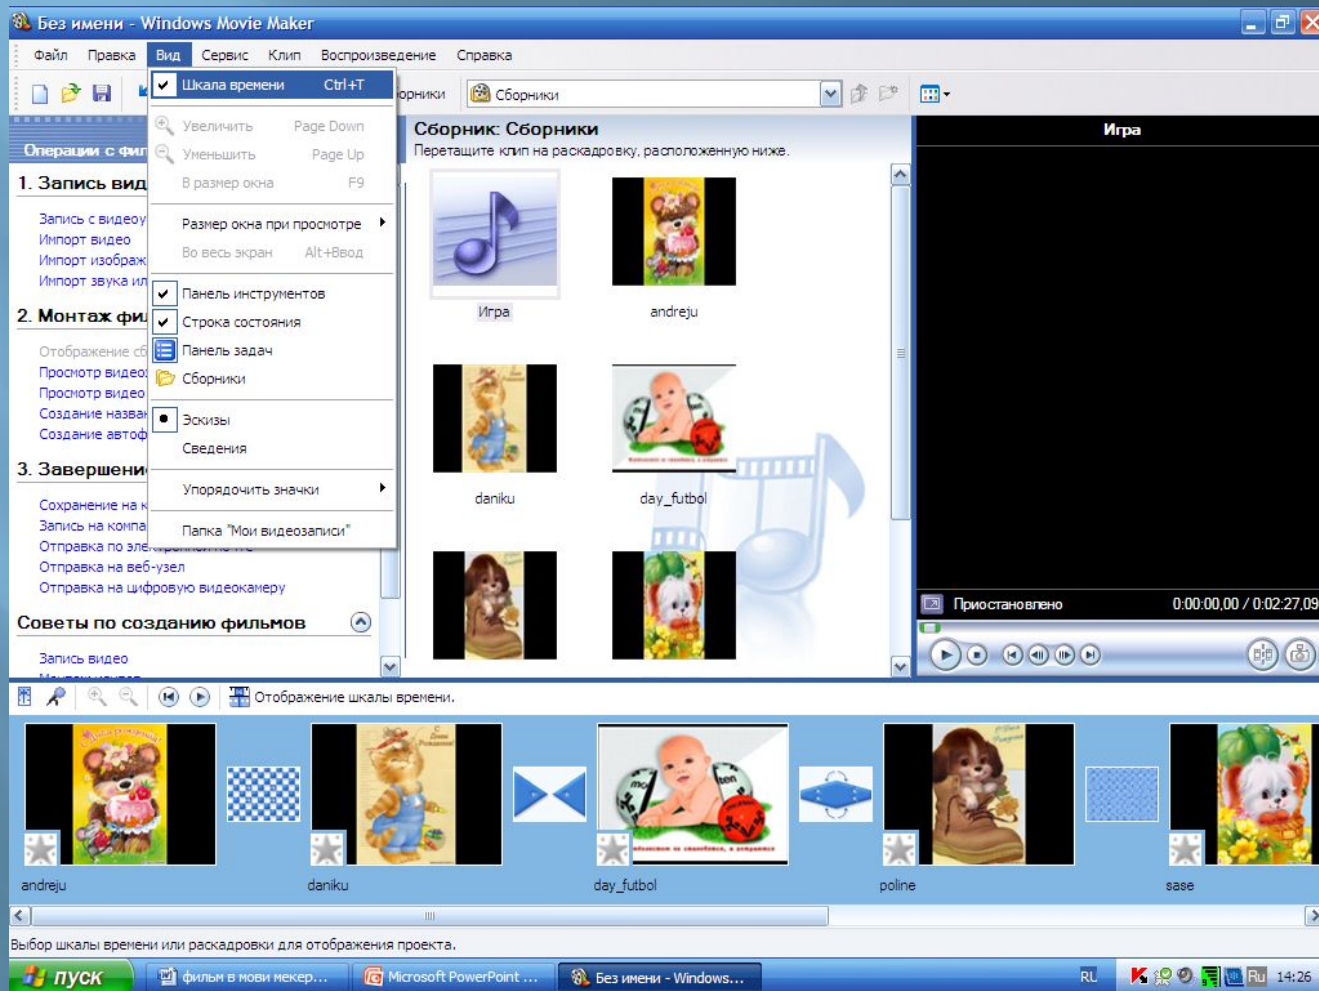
Без имени - Windows Movie Maker

Файл Правка Вид Сервис Клип Воспроизведение Справка

Шкала времени Ctrl+T
Увеличить Page Down
Уменьшить Page Up
В размер окна F9
Размер окна при просмотре
Во весь экран Alt+Ввод
Панель инструментов
Строка состояния
Панель задач
Сборники
Эскизы
Сведения
Упорядочить значки
Папка "Мои видеозаписи"

орники
Сборники

Операции с фи
1. Запись вид
Запись с видеоу
Импорт видео
Импорт изображ
Импорт звука ил
2. Монтаж фи
Отображение сб
Просмотр видео
Просмотр видео
Создание назва
Создание автоф
3. Завершени
Сохранение на к
Запись на компа
Отправка по эле
Отправка на веб-узел
Отправка на цифровую видеокамеру
Советы по созданию фильмов
Запись видео

Сборник: Сборники
Перетащите клип на раскадровку, расположенную ниже.
Игра
andreju
daniku
day_futbol

Игра
Приостановлено
0:00:00,00 / 0:02:27,09

Отображение шкалы времени.

andreju
daniku
day_futbol
poline
sase

Выбор шкалы времени или раскадровки для отображения проекта.

пуск
фильм в мови мекер...
Microsoft PowerPoint ...
Без имени - Windows...
RU
Ru
14:26